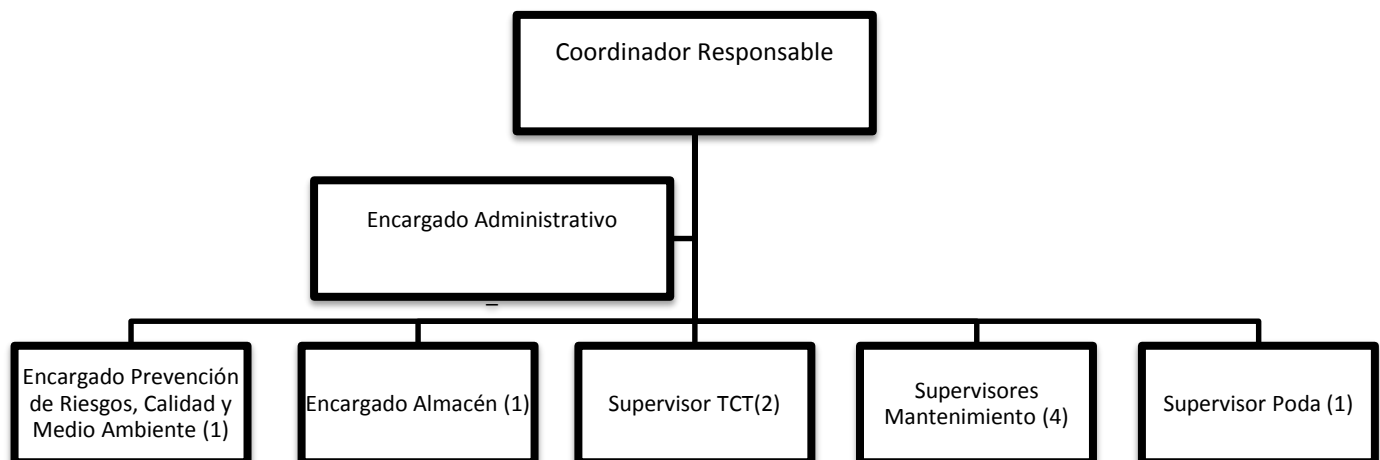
Coordinador Responsable

Encargado Administrativo

Encargado Prevención de Riesgos, Calidad y Medio Ambiente (1)

Encargado Almacén (1)

Supervisor TCT(2)

Supervisores Mantenimiento (4)

Supervisor Poda (1)